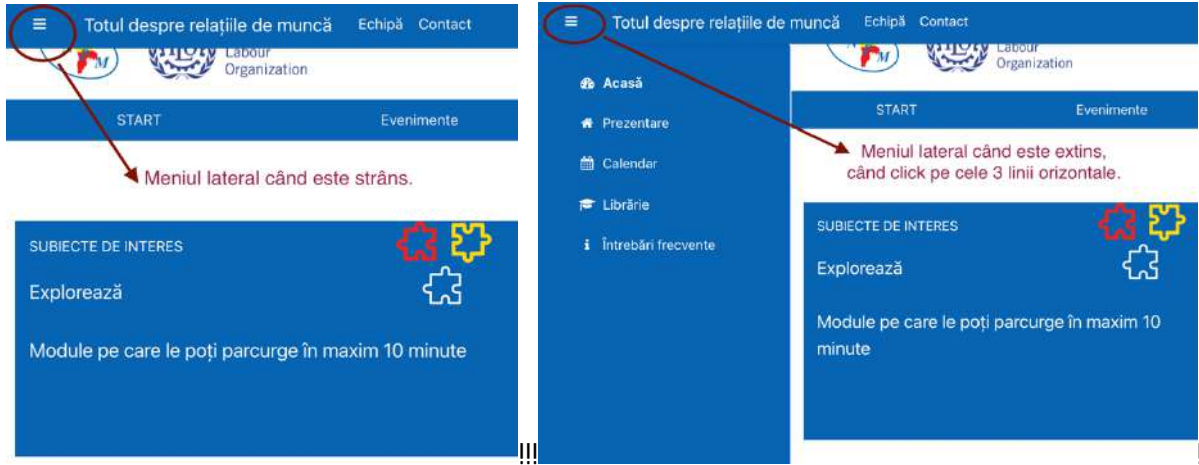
Totul despre relațiile de muncă Echipă Contact

Labour Organization

START Evenimente

Meniul lateral când este strâns.

SUBIECTE DE INTERES

Explorează

Module pe care le poți parcurge în maxim 10 minute

Totul despre relațiile de muncă Echipă Contact

Acasă

Prezentare

Calendar

Librărie

Întrebări frecvente

Labour Organization

START Evenimente

Meniul lateral când este extins, când click pe cele 3 linii orizontale.

SUBIECTE DE INTERES

Explorează

Module pe care le poți parcurge în maxim 10 minute